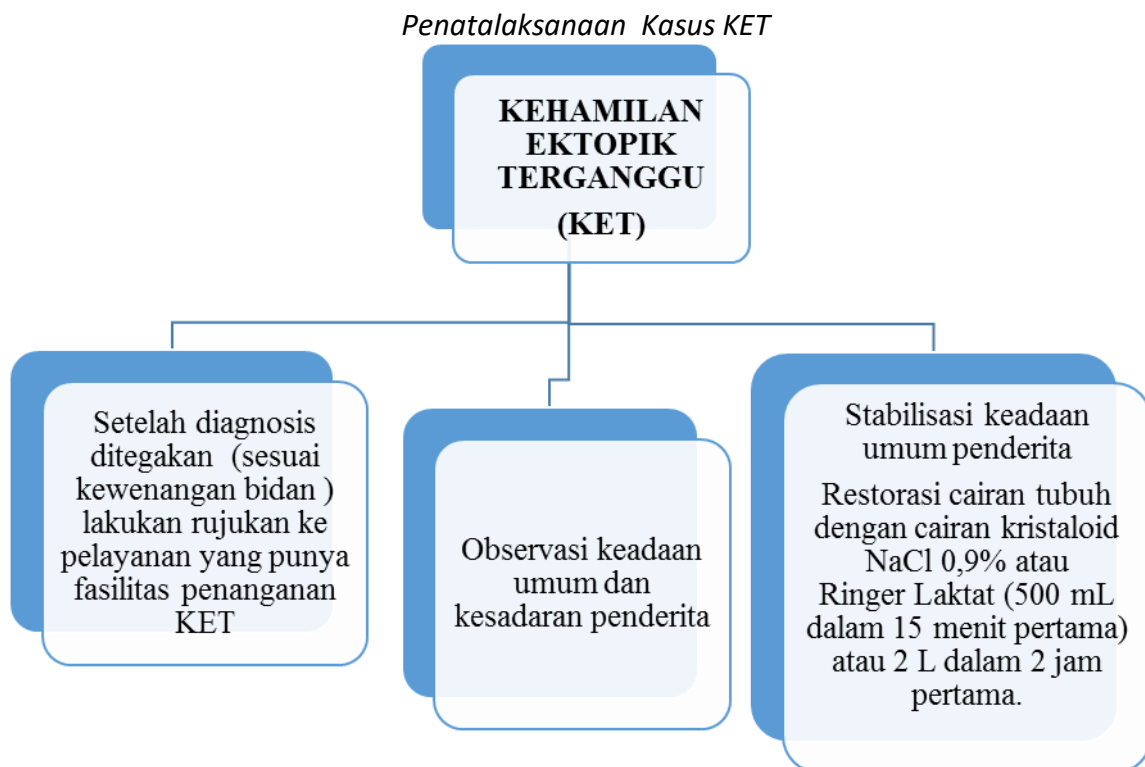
Penatalaksanaan Kasus KET

KEHAMILAN EKTOPIK TERGANGGU

(KET)

Setelah diagnosis ditegakan (sesuai kewenangan bidan ) lakukan rujukan ke pelayanan yang punya fasilitas penanganan KET

Observasi keadaan umum dan kesadaran penderita

Stabilisasi keadaan umum penderita

Restorasi cairan tubuh dengan cairan kristaloid NaCl 0,9% atau Ringer Laktat (500 mL dalam 15 menit pertama) atau 2 L dalam 2 jam pertama.